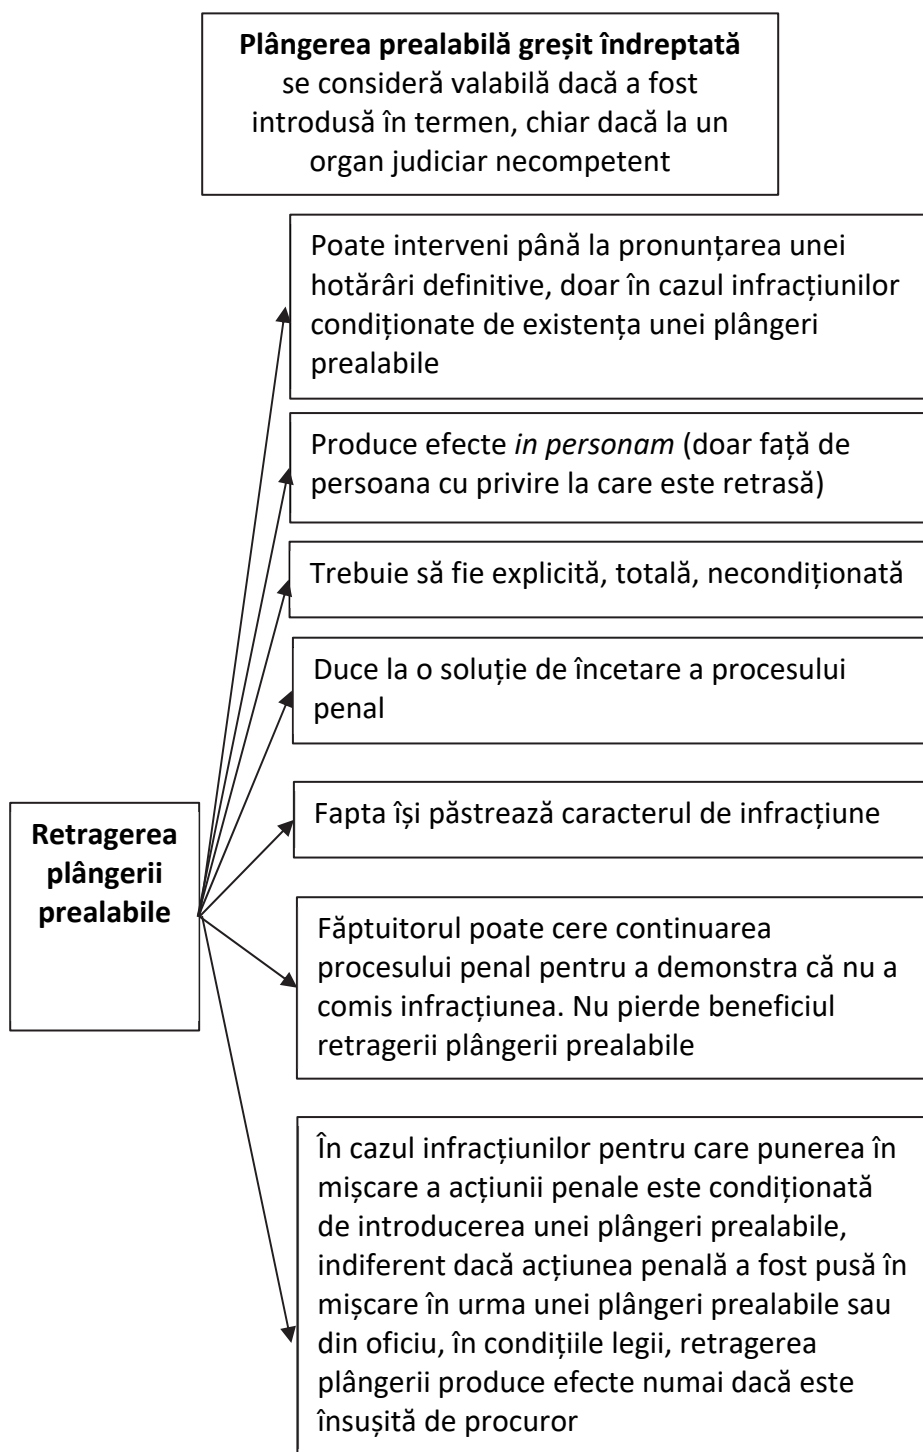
**Plângerea prealabilă greșit îndreptată** se consideră valabilă dacă a fost introdusă în termen, chiar dacă la un organ judiciar necompetent

**Retragerea plângerii prealabile**

Poate interveni până la pronunțarea unei hotărâri definitive, doar în cazul infracțiunilor condiționate de existența unei plângeri prealabile

Produce efecte *in personam* (doar față de persoana cu privire la care este retrasă)

Trebuie să fie explicită, totală, necondiționată

Duce la o soluție de încetare a procesului penal

Fapta își păstrează caracterul de infracțiune

Făptuitorul poate cere continuarea procesului penal pentru a demonstra că nu a comis infracțiunea. Nu pierde beneficiul retragerii plângerii prealabile

În cazul infracțiunilor pentru care punerea în mișcare a acțiunii penale este condiționată de introducerea unei plângeri prealabile, indiferent dacă acțiunea penală a fost pusă în mișcare în urma unei plângeri prealabile sau din oficiu, în condițiile legii, retragerea plângerii produce efecte numai dacă este însușită de procuror